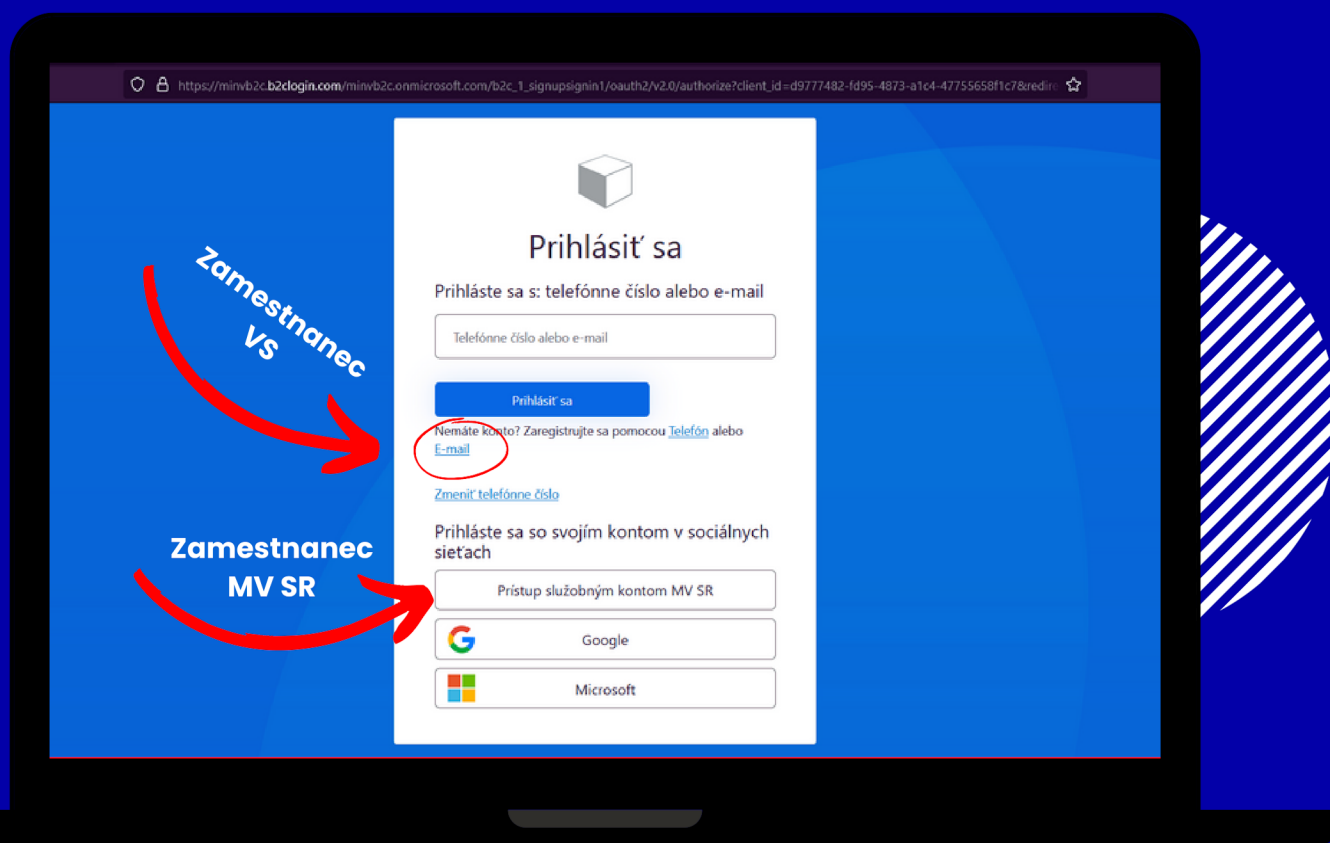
https://minvb2c.b2clogin.com/minvb2c.onmicrosoft.com/b2c_1_signupsignin1/oauth2/v2.0/authorize?client_id=d9777482-fd95-4873-a1c4-47755658f1c7&redire

Prihlásiť sa

Prihláste sa s: telefónne číslo alebo e-mail

Telefónne číslo alebo e-mail

Prihlásiť sa

Nemáte konto? Zaregistrujte sa pomocou Telefón alebo E-mail

Zmeniť telefónne číslo

Prihláste sa so svojím kontom v sociálnych sieťach

Prístup služobným kontom MV SR

Google

Microsoft

Zamestnanec VS

Zamestnanec MV SR